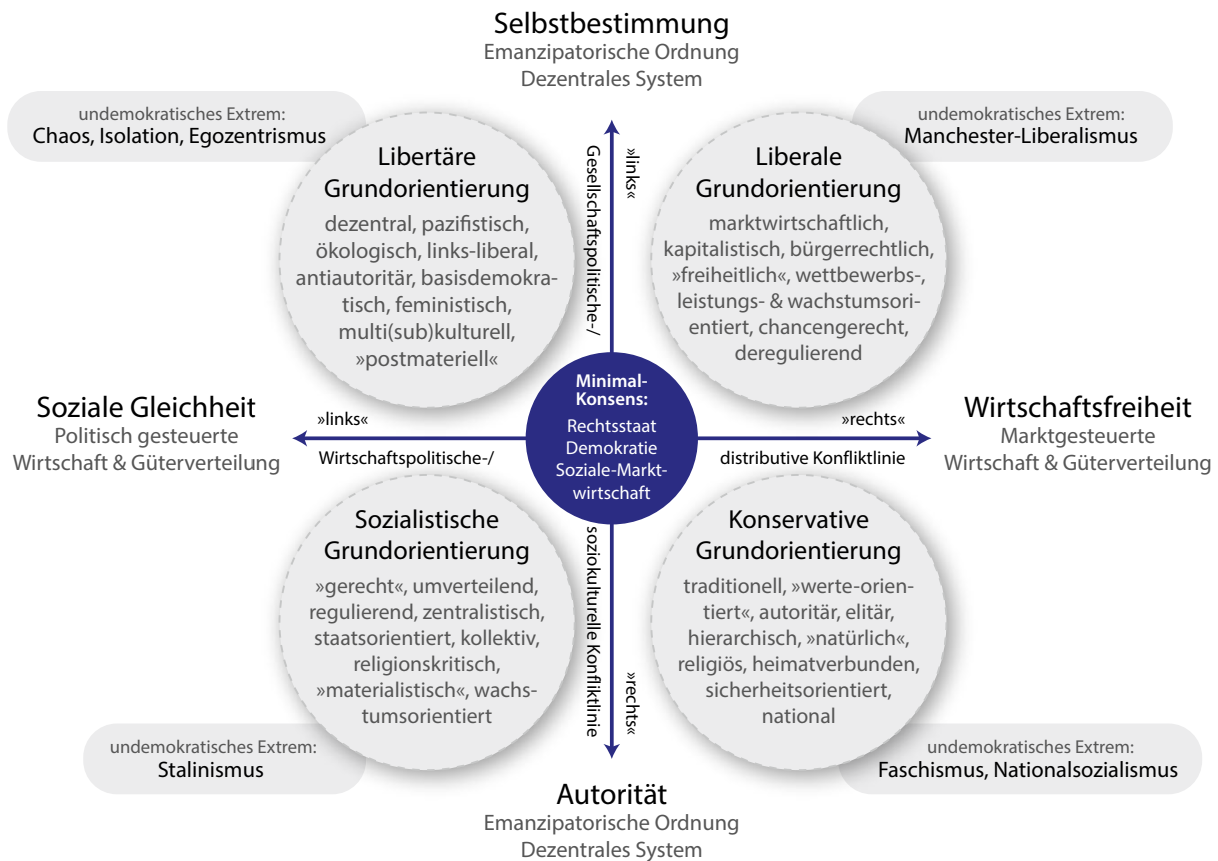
Selbstbestimmung
Emanzipatorische Ordnung
Dezentrales System

undemokratisches Extrem:
Chaos, Isolation, Egozentrismus

undemokratisches Extrem:
Manchester-Liberalismus

Libertäre Grundorientierung
dezentral, pazifistisch, ökologisch, links-liberal, antiautoritär, basisdemokratisch, feministisch, multi(sub)kulturell, »postmateriell«

Gesellschaftspolitische-/
»links«

Liberale Grundorientierung
marktwirtschaftlich, kapitalistisch, bürgerrechtlich, »freiheitlich«, wettbewerbs-, leistungs- & wachstumsorientiert, chancengerecht, deregulierend

Soziale Gleichheit
Politisch gesteuerte Wirtschaft & Güterverteilung

»links«
Wirtschaftspolitische-/

Minimal-Konsens:
Rechtsstaat
Demokratie
Soziale-Marktwirtschaft

»rechts«
distributive Konfliktlinie

Wirtschaftsfreiheit
Marktgesteuerte Wirtschaft & Güterverteilung

Sozialistische Grundorientierung
»gerecht«, umverteilend, regulierend, zentralistisch, staatsorientiert, kollektiv, religionskritisch, »materialistisch«, wachstumsorientiert

soziokulturelle Konfliktlinie
»rechts«

Konservative Grundorientierung
traditionell, »werte-orientiert«, autoritär, elitär, hierarchisch, »natürlich«, religiös, heimatverbunden, sicherheitsorientiert, national

undemokratisches Extrem:
Stalinismus

undemokratisches Extrem:
Faschismus, Nationalsozialismus

Autorität
Emanzipatorische Ordnung
Dezentrales System